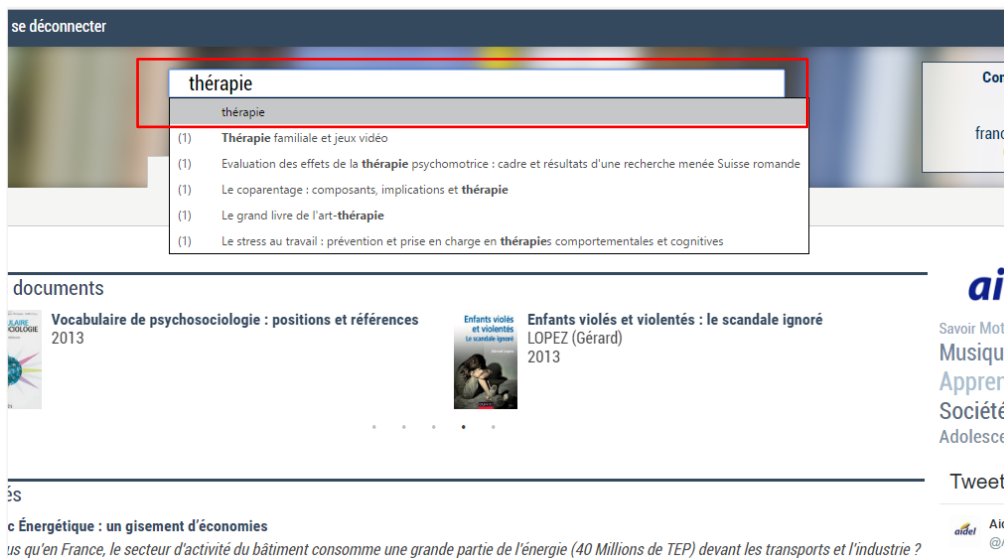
se déconnecter

thérapie

thérapie

(1) Thérapie familiale et jeux vidéo

(1) Evaluation des effets de la thérapie psychomotrice : cadre et résultats d'une recherche menée Suisse romande

(1) Le coparentage : composants, implications et thérapie

(1) Le grand livre de l'art-thérapie

(1) Le stress au travail : prévention et prise en charge en thérapies comportementales et cognitives

Co

franc

documents

ULAIRE CIOLOGIE

Vocabulaire de psychosociologie : positions et références
2013

Enfants violés et violentés Le scandale ignoré

Enfants violés et violentés : le scandale ignoré
LOPEZ (Gérard)
2013

ai

Savoir Mot
Musiqu
Appren
Sociét
Adolesce

Tweet

aidel Aid
@

és

c Énergétique : un gisement d'économies

us qu'en France, le secteur d'activité du bâtiment consomme une grande partie de l'énergie (40 Millions de TEP) devant les transports et l'industrie ?